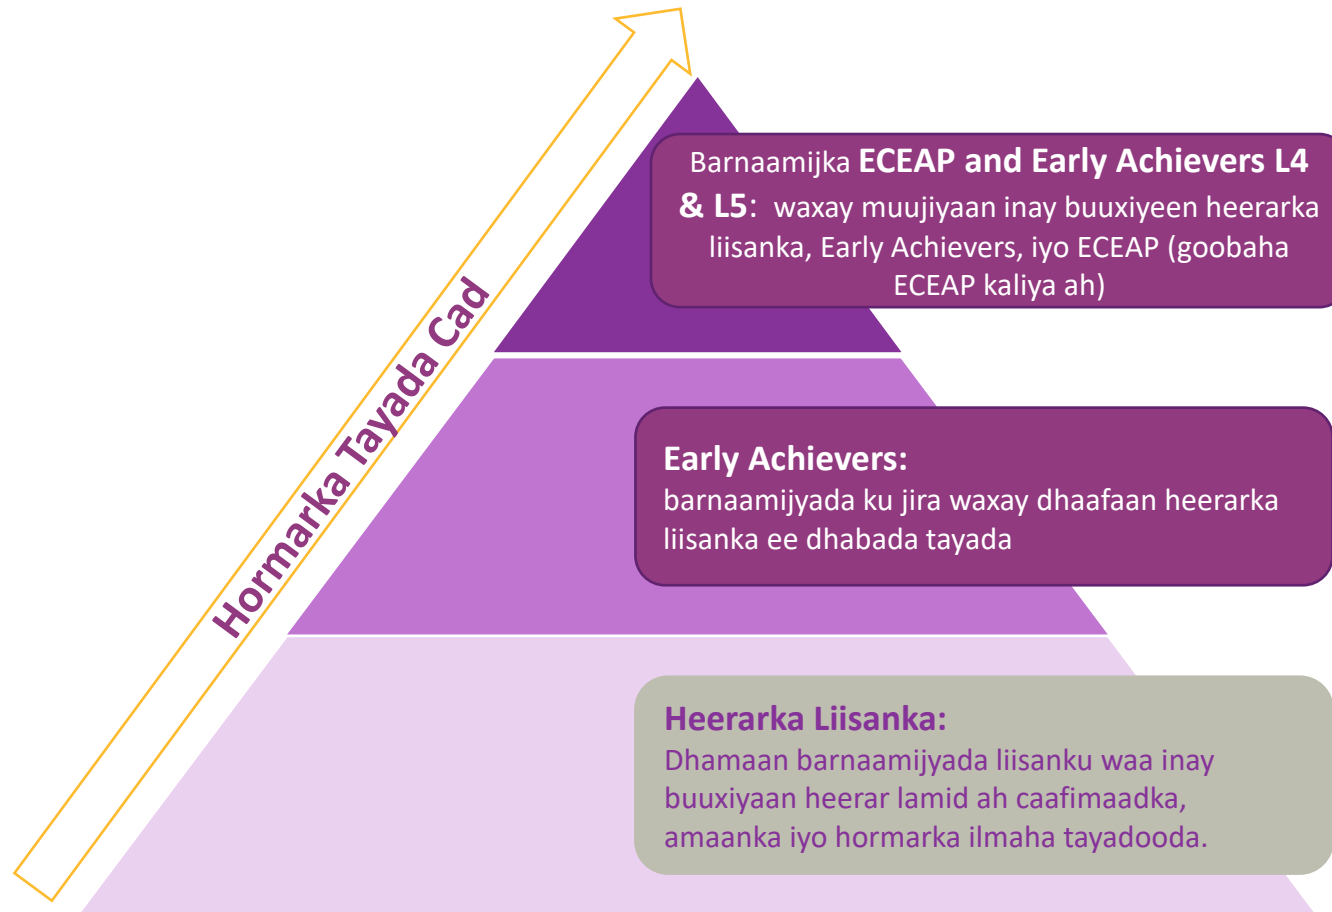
Hormarka Tayada Cad

Barnaamijka **ECEAP and Early Achievers L4 & L5**: waxay muujiyaan inay buuxiyeen heerarka liisanka, Early Achievers, iyo ECEAP (goobaha ECEAP kaliya ah)

**Early Achievers:**
barnaamijyada ku jira waxay dhaafaan heerarka liisanka ee dhabada tayada

**Heerarka Liisanka:**
Dhamaan barnaamijyada liisanku waa inay buuxiyaan heerar lamid ah caafimaadka, amaanka iyo hormarka ilmaha tayadooda.